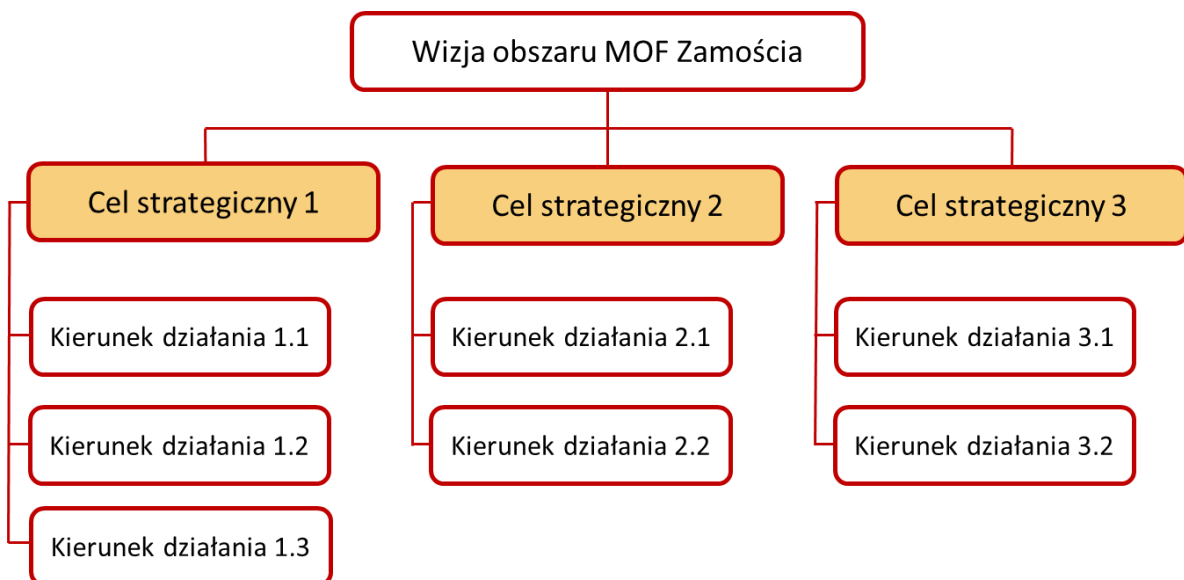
Wizja obszaru MOF Zamościa

Cel strategiczny 1

Kierunek działania 1.1

Kierunek działania 1.2

Kierunek działania 1.3

Cel strategiczny 2

Kierunek działania 2.1

Kierunek działania 2.2

Cel strategiczny 3

Kierunek działania 3.1

Kierunek działania 3.2